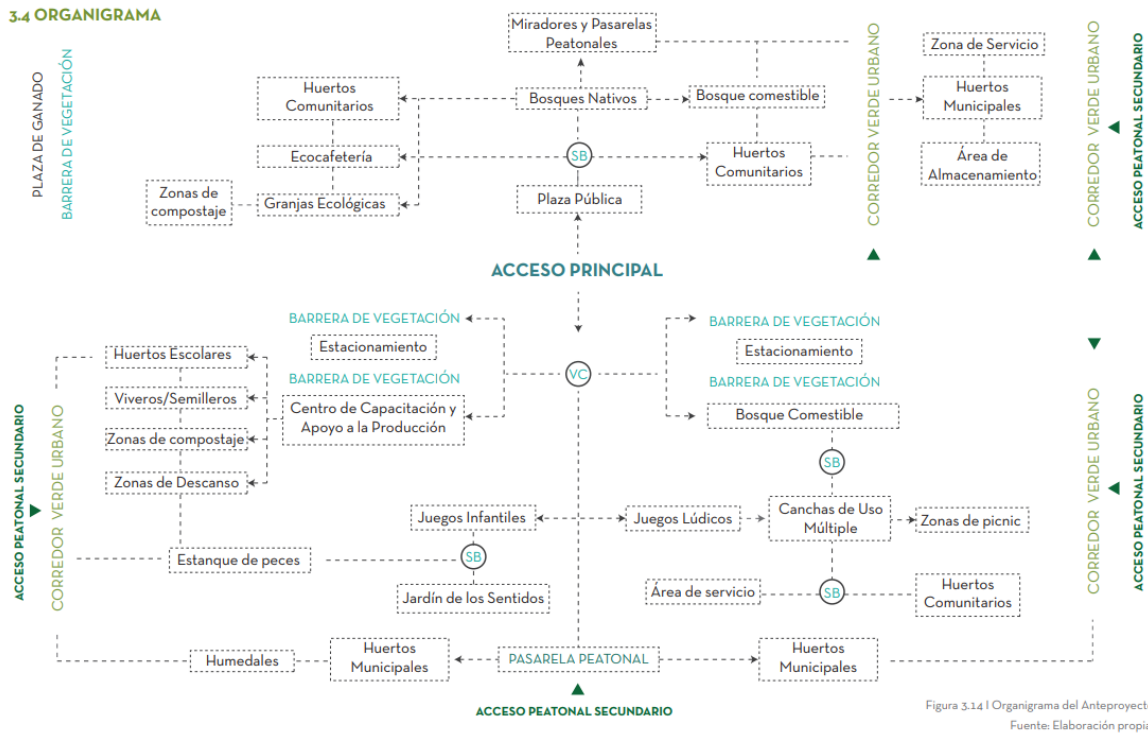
3.4 ORGANIGRAMA

PLAZA DE GANADO

BARRERA DE VEGETACIÓN

Miradores y Pasarelas Peatonales

Huertos Comunitarios

Bosques Nativos

Bosque comestible

Zona de Servicio

Huertos Municipales

Área de Almacenamiento

Ecocafetería

SB

Huertos Comunitarios

Zonas de compostaje

Granjas Ecológicas

Plaza Pública

CORREDOR VERDE URBANO

CORREDOR VERDE URBANO

ACCESO PEATONAL SECUNDARIO

ACCESO PRINCIPAL

BARRERA DE VEGETACIÓN

Estacionamiento

BARRERA DE VEGETACIÓN

Centro de Capacitación y Apoyo a la Producción

BARRERA DE VEGETACIÓN

Estacionamiento

BARRERA DE VEGETACIÓN

Bosque Comestible

Huertos Escolares

Viveros/Semilleros

Zonas de compostaje

Zonas de Descanso

VC

SB

ACCESO PEATONAL SECUNDARIO

CORREDOR VERDE URBANO

Juegos Infantiles

Juegos Lúdicos

Canchas de Uso Múltiple

Zonas de picnic

Estanque de peces

SB

Jardín de los Sentidos

Área de servicio

SB

Huertos Comunitarios

CORREDOR VERDE URBANO

ACCESO PEATONAL SECUNDARIO

Humedales

Huertos Municipales

PASARELA PEATONAL

Huertos Municipales

ACCESO PEATONAL SECUNDARIO

Figura 3.14 | Organigrama del Anteproyect

Fuente: Elaboración propia